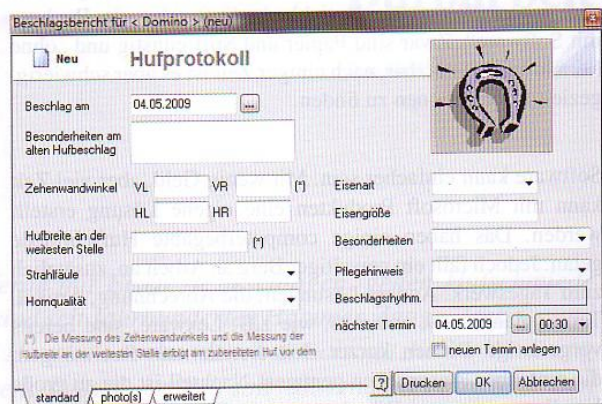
Beschlagsbericht für < Domino > (neu)

Neu

Hufprotokoll

Beschlag am 04.05.2009 ...

Besonderheiten am alten Hufbeschlag

Zehenwandwinkel VL VR (°)
HL HR

Hufbreite an der weitesten Stelle (°)

Strahlfäule

Hornqualität

Eisenart

Eisengröße

Besonderheiten

Pflegehinweis

Beschlagsrhythm.

nächster Termin 04.05.2009 ... 00:30

neuen Termin anlegen

(°) Die Messung des Zehenwandwinkels und die Messung der Hufbreite an der weitesten Stelle erfolgt am zubereiteten Huf vor dem

standard photo(s) erweitert

? Drucken OK Abbrechen